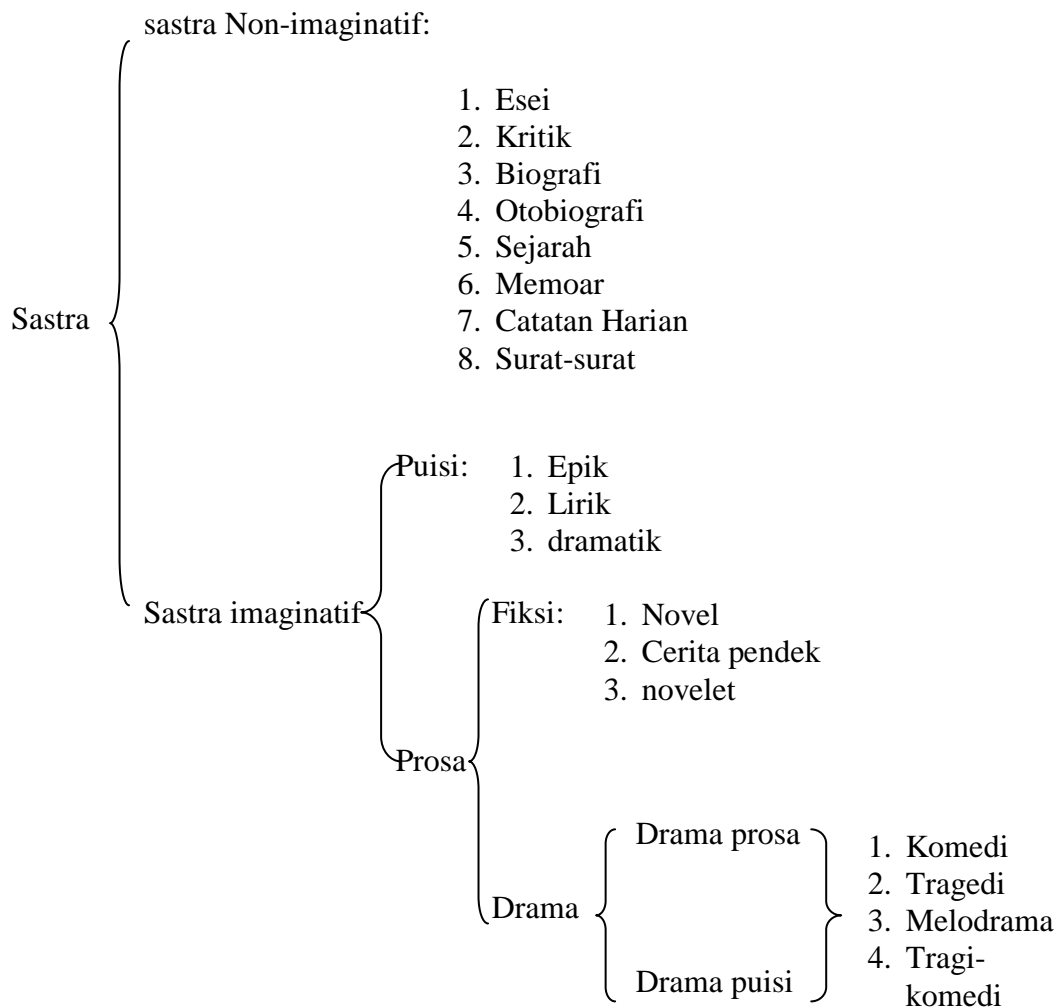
sastra Non-imaginatif:

1. Esei
2. Kritik
3. Biografi
4. Otobiografi
5. Sejarah
6. Memoar
7. Catatan Harian
8. Surat-surat

Sastra

Puisi:
1. Epik
2. Lirik
3. dramatik

Sastra imaginatif

Fiksi:
1. Novel
2. Cerita pendek
3. novelet

Prosa

Drama prosa
1. Komedi
2. Tragedi
3. Melodrama
4. Tragikomedi

Drama

Drama puisi